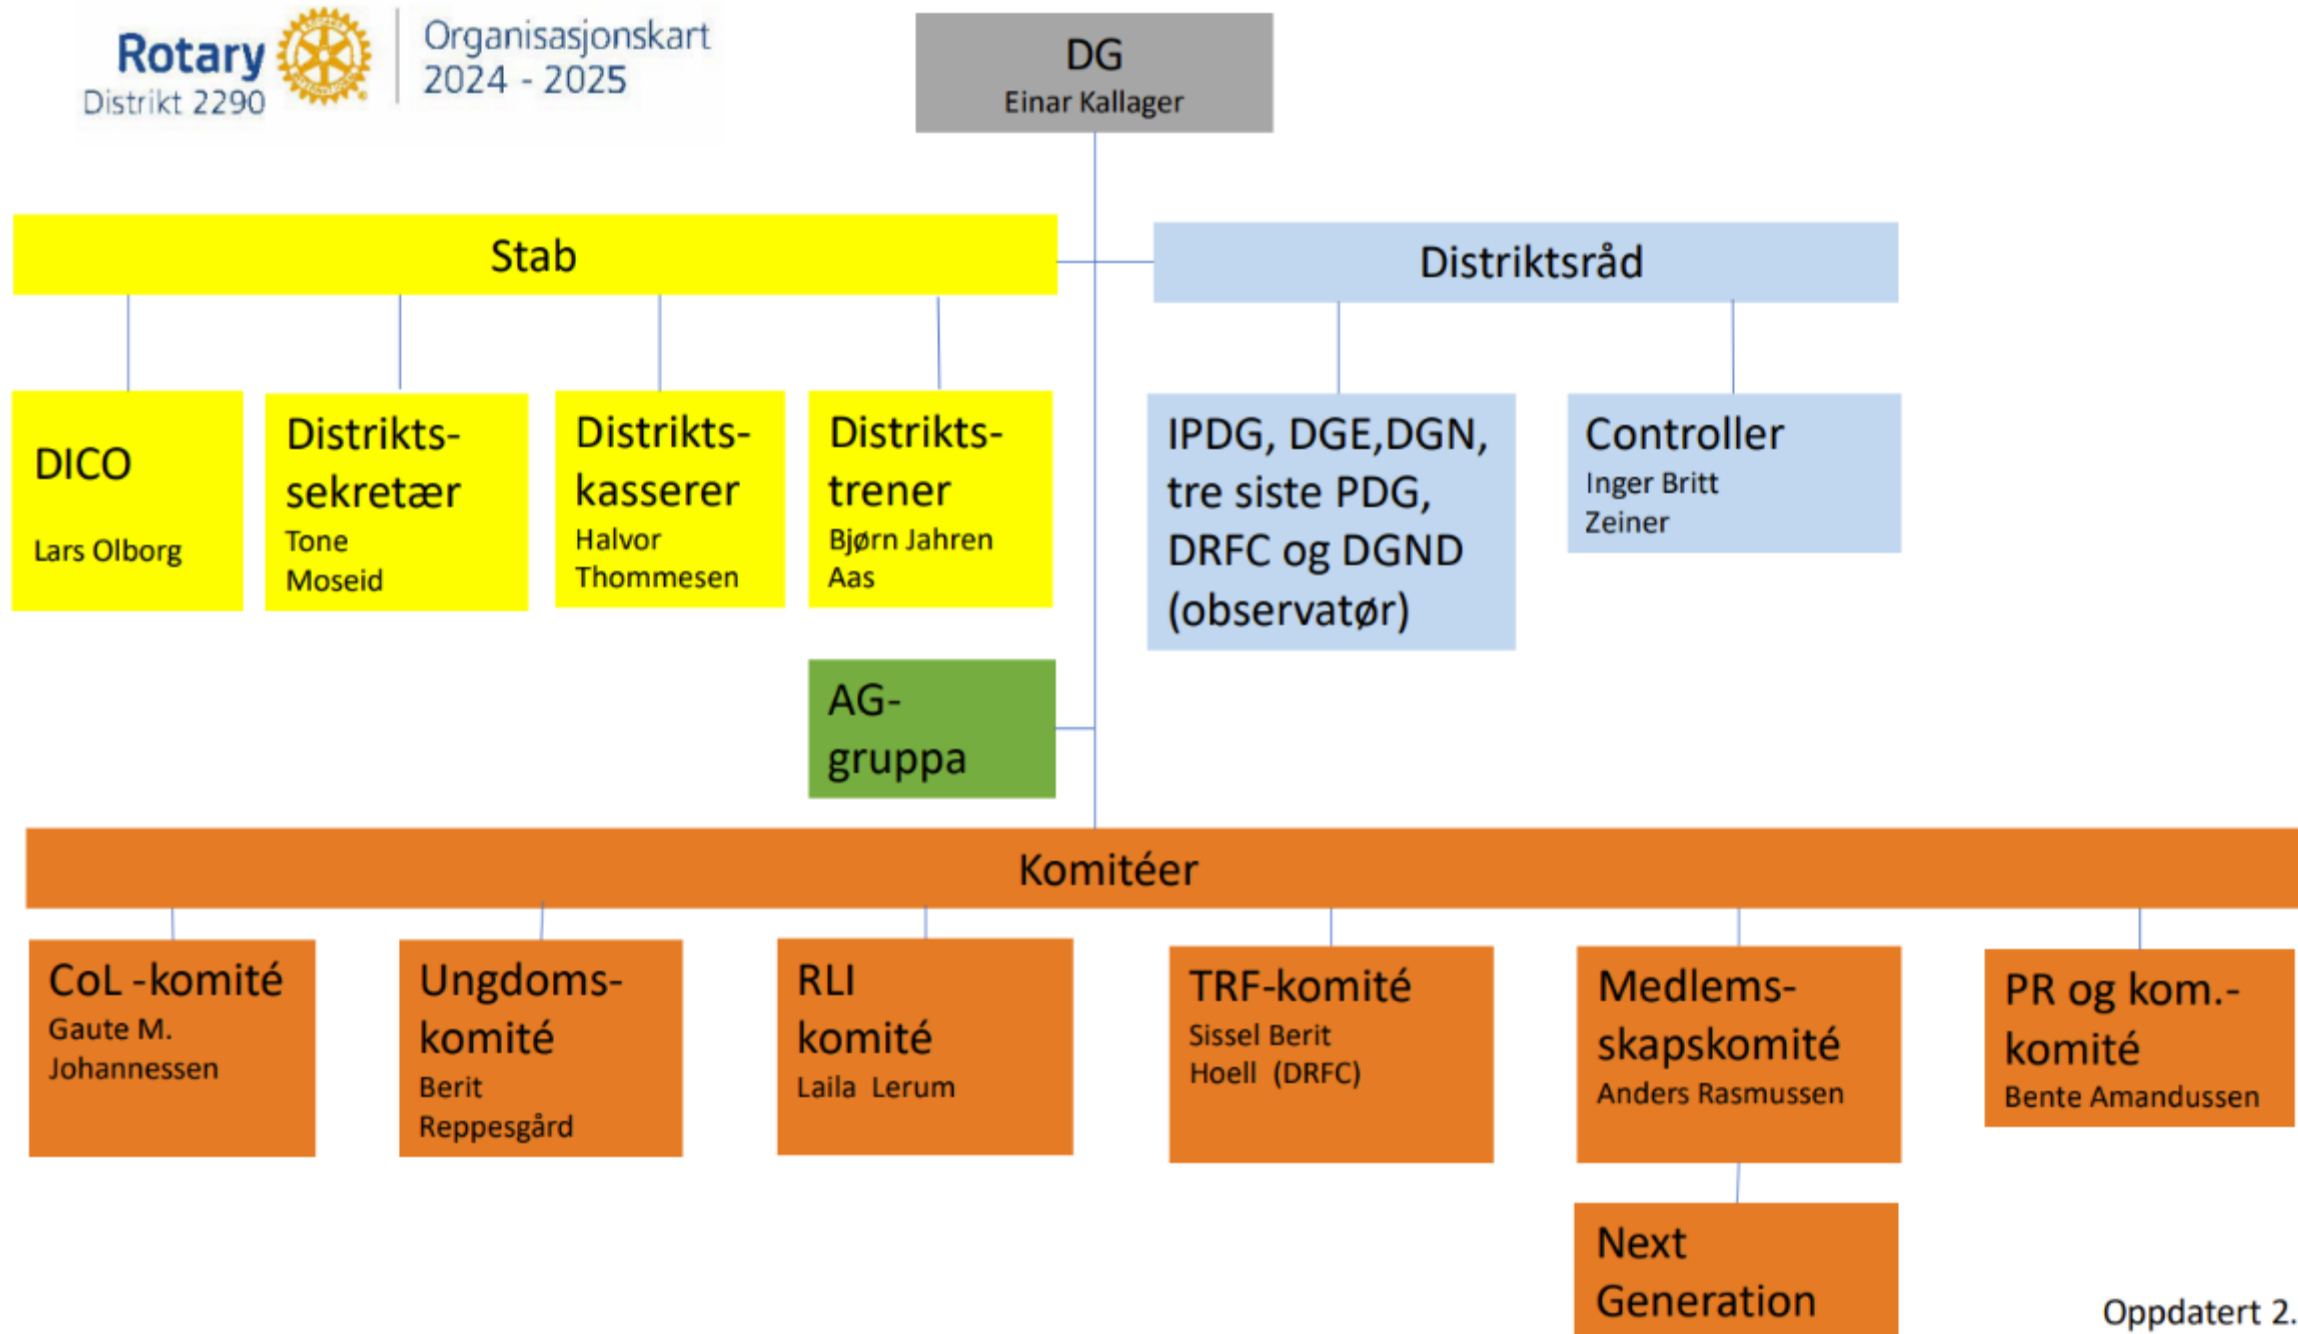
Rotary
Distrikt 2290

Organisasjonskart
2024 - 2025

DG
Einar Kallager

Stab

Distriktsråd

DICO
Lars Olborg

Distrikts-sekretær
Tone Moseid

Distrikts-kasserer
Halvor Thommesen

Distrikts-trener
Bjørn Jahren Aas

IPDG, DGE,DGN, tre siste PDG, DRFC og DGND (observatør)

Controller
Inger Britt Zeiner

AG-gruppa

Komitéer

CoL -komité
Gaute M. Johannessen

Ungdoms-komité
Berit Reppesgård

RLI komité
Laila Lerum

TRF-komité
Sissel Berit Hoell (DRFC)

Medlems-skapskomité
Anders Rasmussen

PR og kom.-komité
Bente Amandussen

Next Generation

Oppdatert 2.